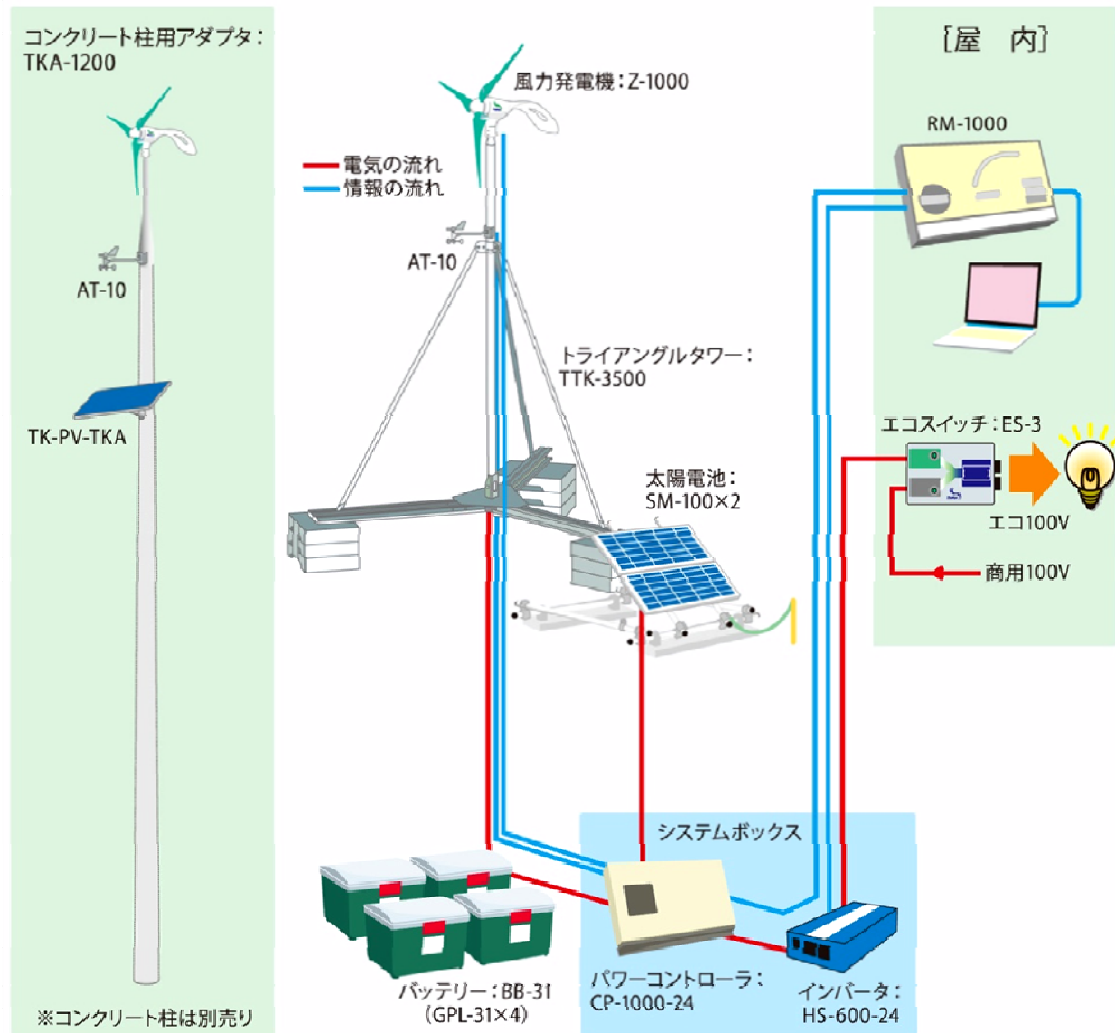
コンクリート柱用アダプタ：TKA-1200

AT-10

TK-PV-TKA

※コンクリート柱は別売り

風力発電機：Z-1000

電気の流れ
情報の流れ

AT-10

トライアングルタワー：TTK-3500

太陽電池：SM-100×2

［屋　内］

RM-1000

エコスイッチ：ES-3

エコ100V

商用100V

システムボックス

バッテリー：BB-31
（GPL-31×4）

パワーコントローラ：CP-1000-24

インバータ：HS-600-24